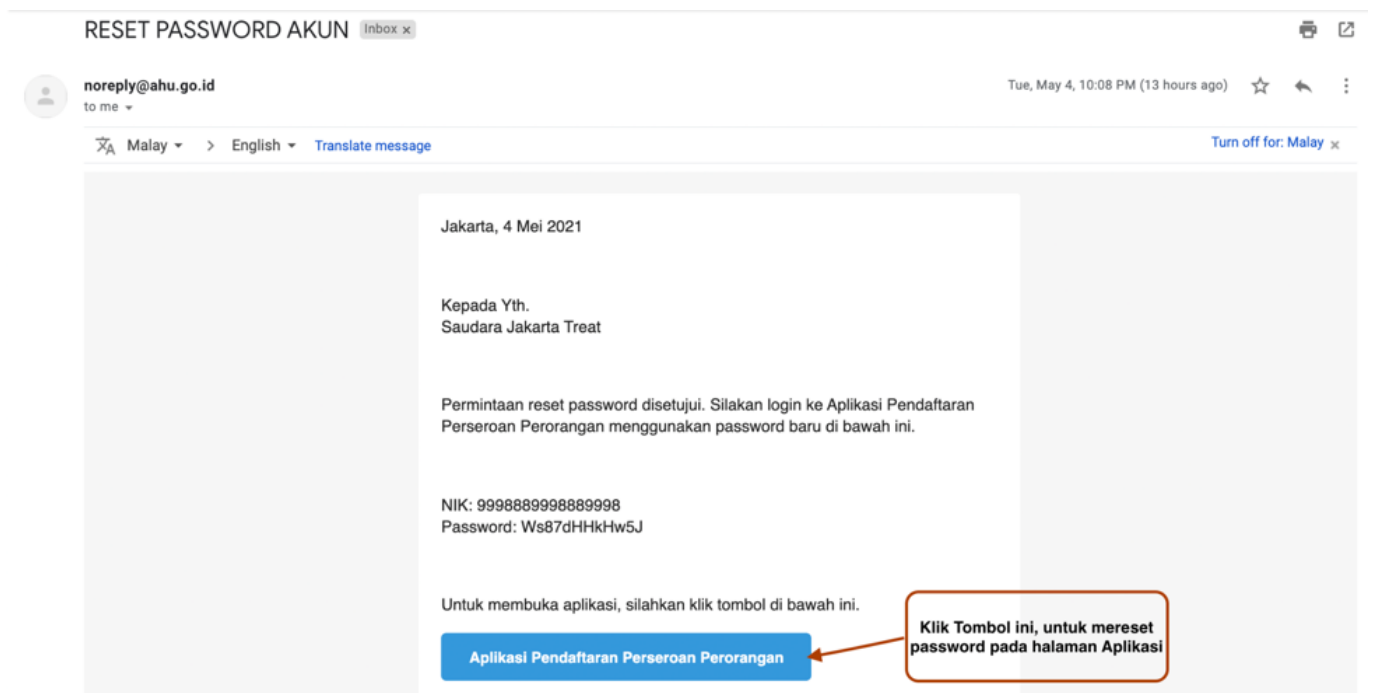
RESET PASSWORD AKUN Inbox ×

noreply@ahu.go.id
to me

Tue, May 4, 10:08 PM (13 hours ago)

Malay > English Translate message
Turn off for: Malay ×

Jakarta, 4 Mei 2021

Kepada Yth.
Saudara Jakarta Treat

Permintaan reset password disetujui. Silakan login ke Aplikasi Pendaftaran Perseroan Perorangan menggunakan password baru di bawah ini.

NIK: 9998889998889998
Password: Ws87dHHkHw5J

Untuk membuka aplikasi, silahkan klik tombol di bawah ini.

Aplikasi Pendaftaran Perseroan Perorangan

Klik Tombol ini, untuk mereset password pada halaman Aplikasi